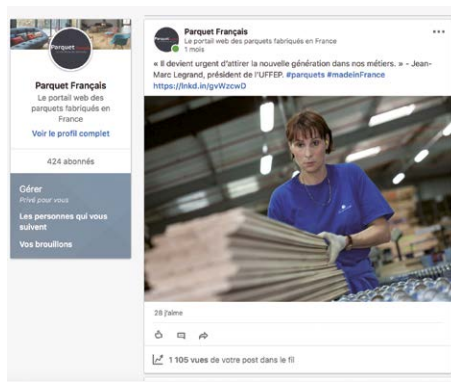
Parquet Français

Parquet Français

Le portail web des parquets fabriqués en France

Voir le profil complet

424 abonnés

Gérer

Privé pour vous

Les personnes qui vous suivent

Vos brouillons

Parquet Français

Le portail web des parquets fabriqués en France

1 mois

« Il devient urgent d'attirer la nouvelle génération dans nos métiers. » - Jean-Marc Legrand, président de l'UFFEP. #parquets #madeinFrance https://lnkd.in/gvWzcwD

28 J'aime

1 105 vues de votre post dans le fil